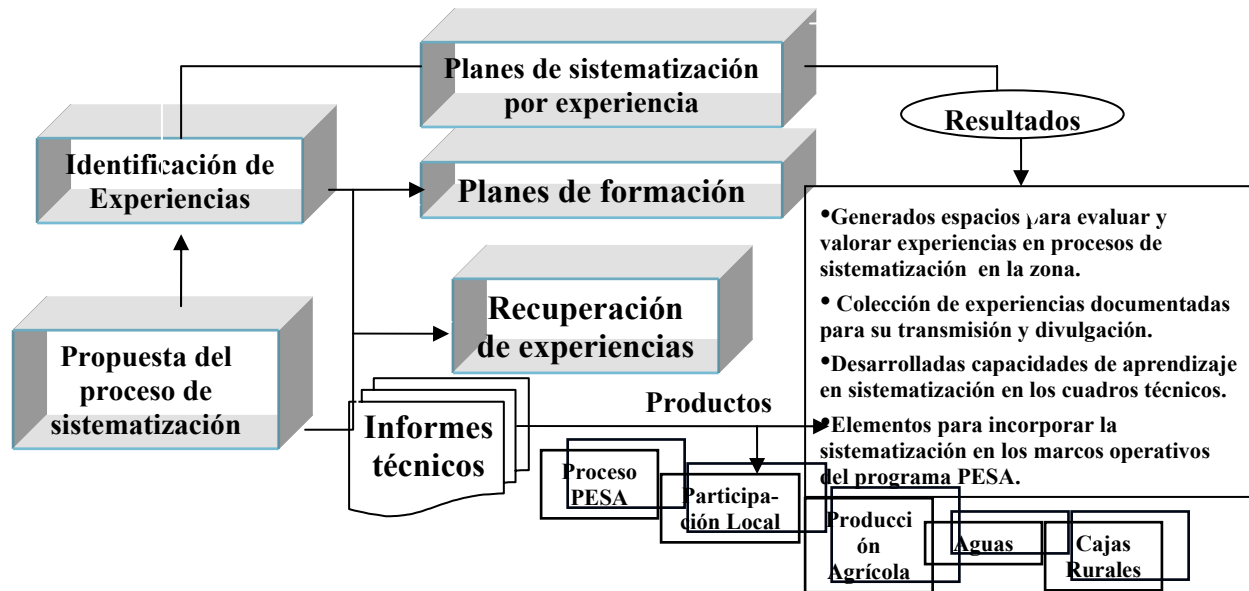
Planes de sistematización por experiencia

Resultados

Identificación de Experiencias

Planes de formación

•Generados espacios para evaluar y valorar experiencias en procesos de sistematización en la zona.

• Colección de experiencias documentadas para su transmisión y divulgación.

•Desarrolladas capacidades de aprendizaje en sistematización en los cuadros técnicos.

•Elementos para incorporar la sistematización en los marcos operativos del programa PESA.

Recuperación de experiencias

Propuesta del proceso de sistematización

Informes técnicos

Productos

Proceso PESA

Participación Local

Producción Agrícola

Aguas

Cajas Rurales